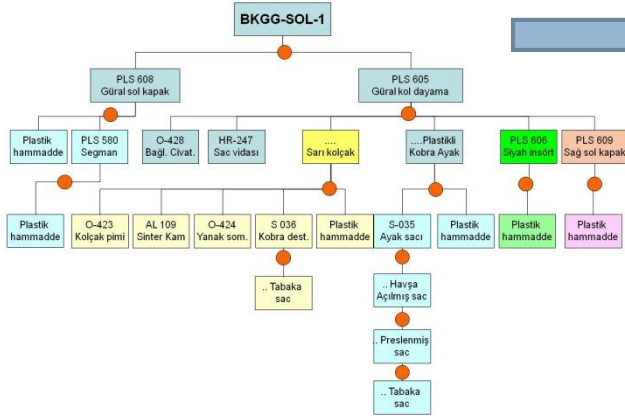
BKGG-SOL-1

PLS 608
Güral sol kapak

PLS 605
Güral kol dayama

Plastik hammadde

PLS 580
Segman

O-428
Bağl. Civat.

HR-247
Sac vidası

.....
Sarı kolçak

....Plastikli
Kobra Ayak

PLS 606
Siyah insört

PLS 609
Sağ sol kapak

Plastik hammadde

O-423
Kolçak pimi

AL 109
Sinter Kam

O-424
Yanak som.

S 036
Kobra dest.

Plastik hammadde

S-035
Ayak sacı

Plastik hammadde

Plastik hammadde

Plastik hammadde

.. Tabaka sac

.. Havşa
Açılmış sac

.. Preslenmiş sac

.. Tabaka sac